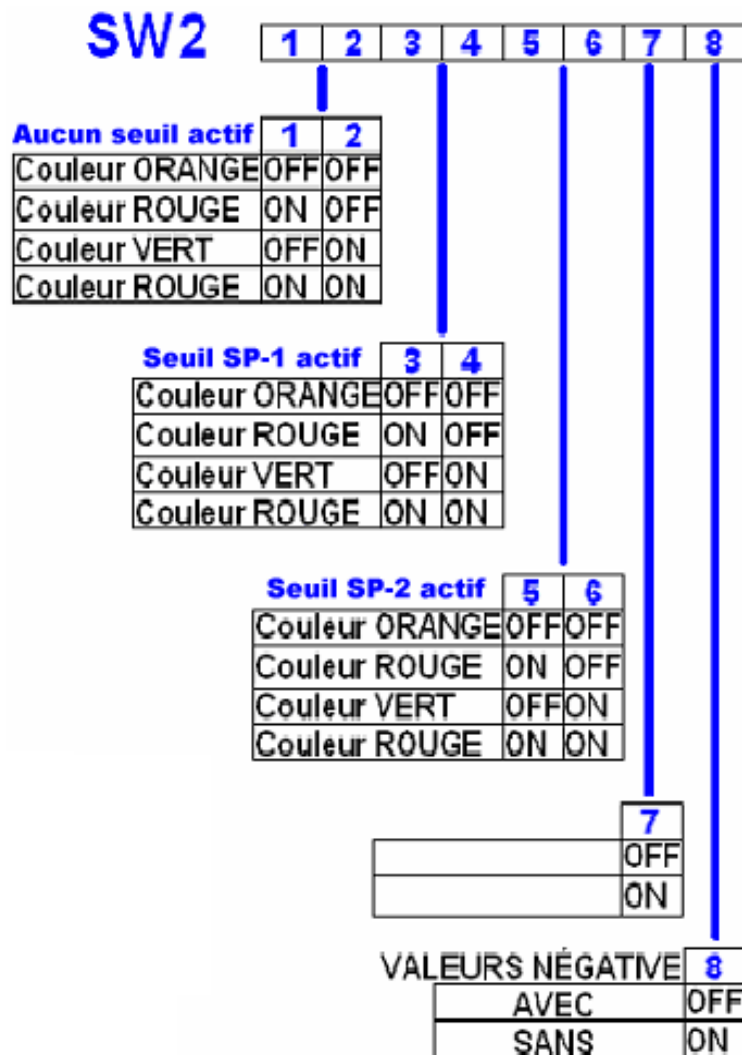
SW2

| 1 | 2 | 3 | 4 | 5 | 6 | 7 | 8 |
|---|---|---|---|---|---|---|---|

| Aucun seuil actif | 1 | 2 |
|---|---|---|
| Couleur ORANGE | OFF | OFF |
| Couleur ROUGE | ON | OFF |
| Couleur VERT | OFF | ON |
| Couleur ROUGE | ON | ON |

| Seuil SP-1 actif | 3 | 4 |
|---|---|---|
| Couleur ORANGE | OFF | OFF |
| Couleur ROUGE | ON | OFF |
| Couleur VERT | OFF | ON |
| Couleur ROUGE | ON | ON |

| Seuil SP-2 actif | 5 | 6 |
|---|---|---|
| Couleur ORANGE | OFF | OFF |
| Couleur ROUGE | ON | OFF |
| Couleur VERT | OFF | ON |
| Couleur ROUGE | ON | ON |

| | 7 |
|---|---|
| | OFF |
| | ON |

| VALEURS NÉGATIVE | 8 |
|---|---|
| AVEC | OFF |
| SANS | ON |